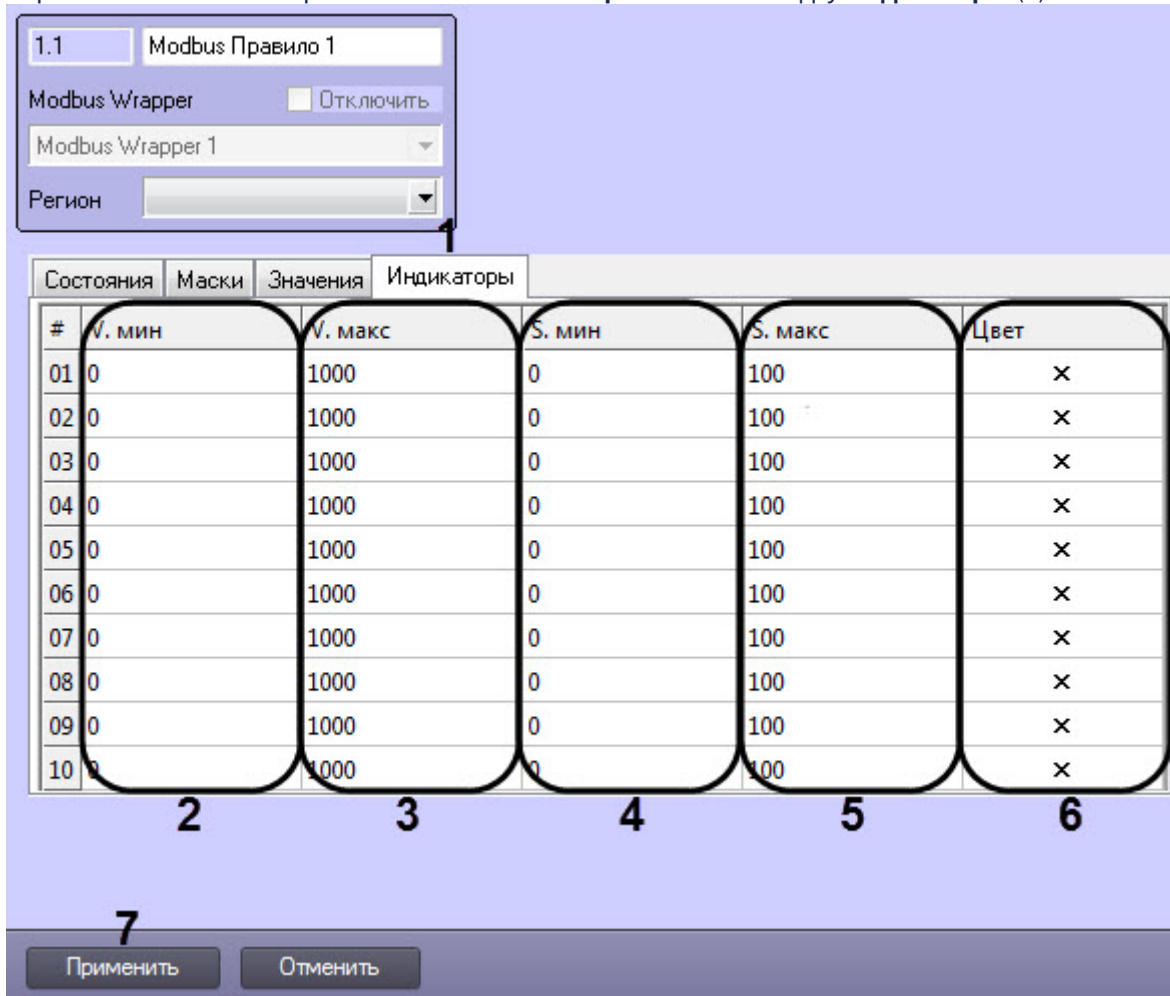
1.1 Modbus Правило 1

Modbus Wrapper Отключить

Modbus Wrapper 1

Регион

1

Состояния Маски Значения Индикаторы

| # | V. мин | V. макс | S. мин | S. макс | Цвет |
|---|---|---|---|---|---|
| 01 | 0 | 1000 | 0 | 100 | × |
| 02 | 0 | 1000 | 0 | 100 | × |
| 03 | 0 | 1000 | 0 | 100 | × |
| 04 | 0 | 1000 | 0 | 100 | × |
| 05 | 0 | 1000 | 0 | 100 | × |
| 06 | 0 | 1000 | 0 | 100 | × |
| 07 | 0 | 1000 | 0 | 100 | × |
| 08 | 0 | 1000 | 0 | 100 | × |
| 09 | 0 | 1000 | 0 | 100 | × |
| 10 | 0 | 1000 | 0 | 100 | × |

2 3 4 5 6

7

Применить Отменить